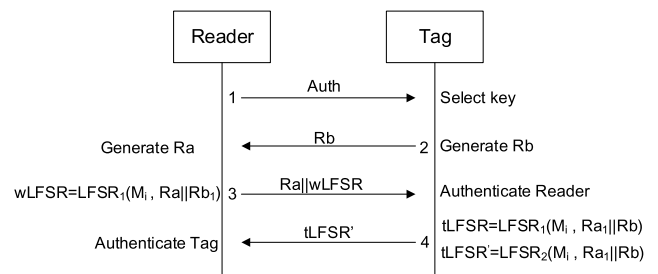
Reader

Tag

1 Auth

Select key

Generate Ra

Rb 2

Generate Rb

wLFSR=LFSR$_1$(M$_i$ , Ra||Rb$_1$) 3 Ra||wLFSR

Authenticate Reader

tLFSR=LFSR$_1$(M$_i$ , Ra$_1$||Rb)

Authenticate Tag

tLFSR' 4

tLFSR'=LFSR$_2$(M$_i$ , Ra$_1$||Rb)